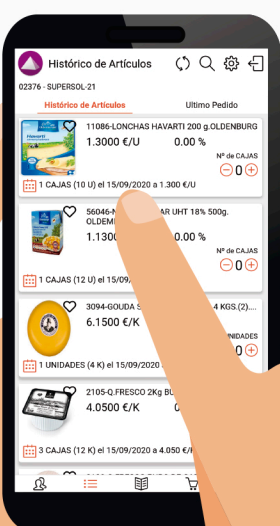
Histórico de Artículos

02376 - SUPERSOL-21

Histórico de Artículos

Ultimo Pedido

11086-LONCHAS HAVARTI 200 g.OLDENBURG

1.3000 €/U

0.00 %

Nº de CAJAS

0

1 CAJAS (10 U) el 15/09/2020 a 1.300 €/U

56046-N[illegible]AR UHT 18% 500g. OLDEM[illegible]

1.130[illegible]

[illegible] %

0

1 CAJAS (12 U) el 15/09/2020 a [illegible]

3094-GOUDA S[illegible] 4 KGS.(2)....

6.1500 €/K

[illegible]NIDADES

0

1 UNIDADES (4 K) el 15/09/2020 a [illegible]

2105-Q.FRESCO 2Kg BU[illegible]

4.0500 €/K

0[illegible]

3 CAJAS (12 K) el 15/09/2020 a 4.050 €/K